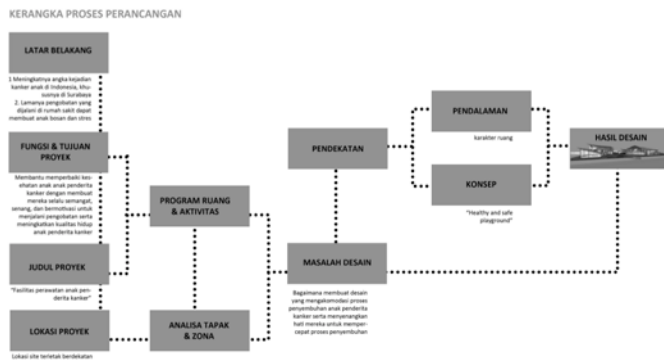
KERANGKA PROSES PERANCANGAN

LATAR BELAKANG

1. Meningkatnya angka kejadian kanker anak di Indonesia, khususnya di Surabaya
2. Lamanya pengobatan yang dijalani di rumah sakit dapat membuat anak bosan dan stres

FUNGSI & TUJUAN PROYEK

Membantu memperbaiki kesehatan anak anak penderita kanker dengan membuat mereka selalu semangat, senang, dan bermotivasi untuk menjalani pengobatan serta meningkatkan kualitas hidup anak penderita kanker

JUDUL PROYEK

"Fasilitas perawatan anak penderita kanker"

LOKASI PROYEK

Lokasi site terletak berdekatan

PROGRAM RUANG & AKTIVITAS

ANALISA TAPAK & ZONA

PENDEKATAN

MASALAH DESAIN

Bagaimana membuat desain yang mengakomodasi proses penyembuhan anak penderita kanker serta menyenangkan hati mereka untuk mempercepat proses penyembuhan

PENDALAMAN

karakter ruang

KONSEP

"Healthy and safe playground"

HASIL DESAIN